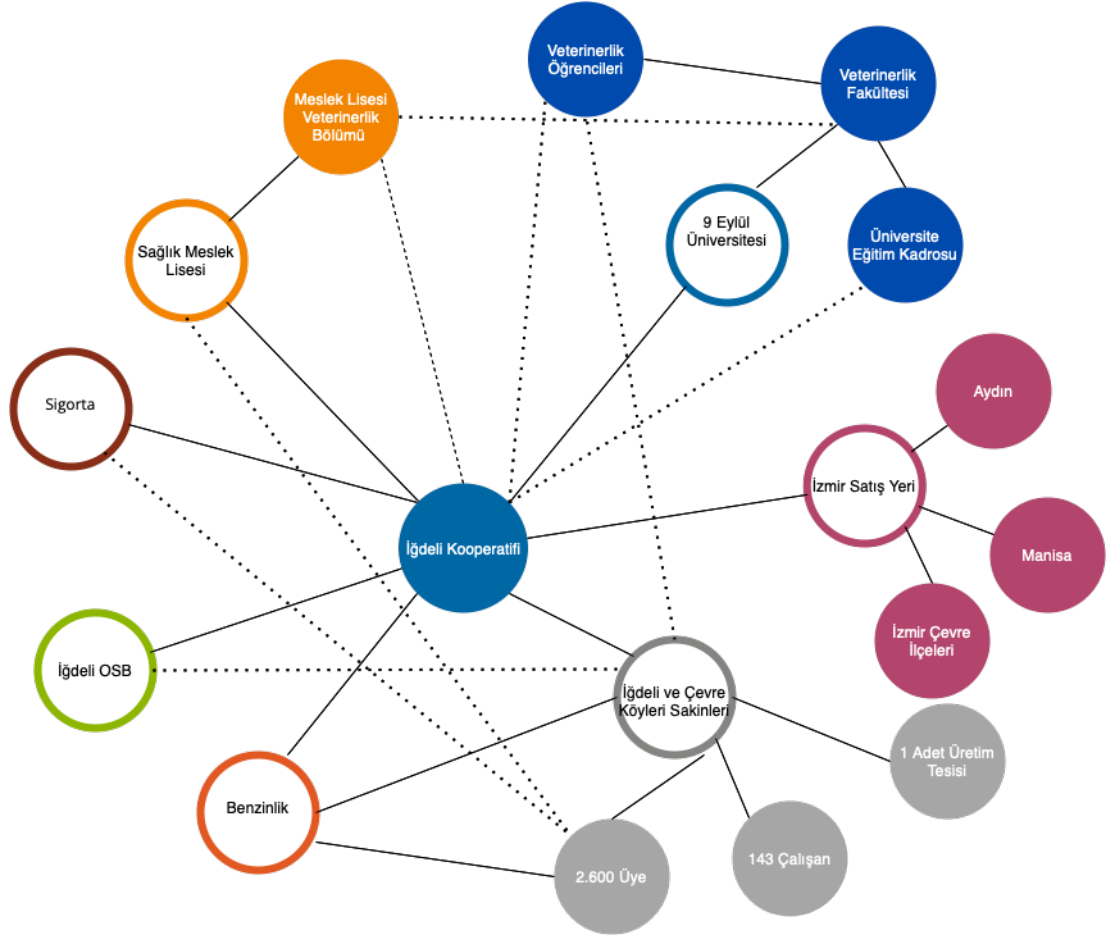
Veterinerlik Öğrencileri

Veterinerlik Fakültesi

Meslek Lisesi Veterinerlik Bölümü

9 Eylül Üniversitesi

Üniversite Eğitim Kadrosu

Sağlık Meslek Lisesi

Sigorta

Aydın

İzmir Satış Yeri

İğdeli Kooperatifi

Manisa

İzmir Çevre İlçeleri

İğdeli OSB

İğdeli ve Çevre Köyleri Sakinleri

1 Adet Üretim Tesisi

Benzinlik

143 Çalışan

2.600 Üye